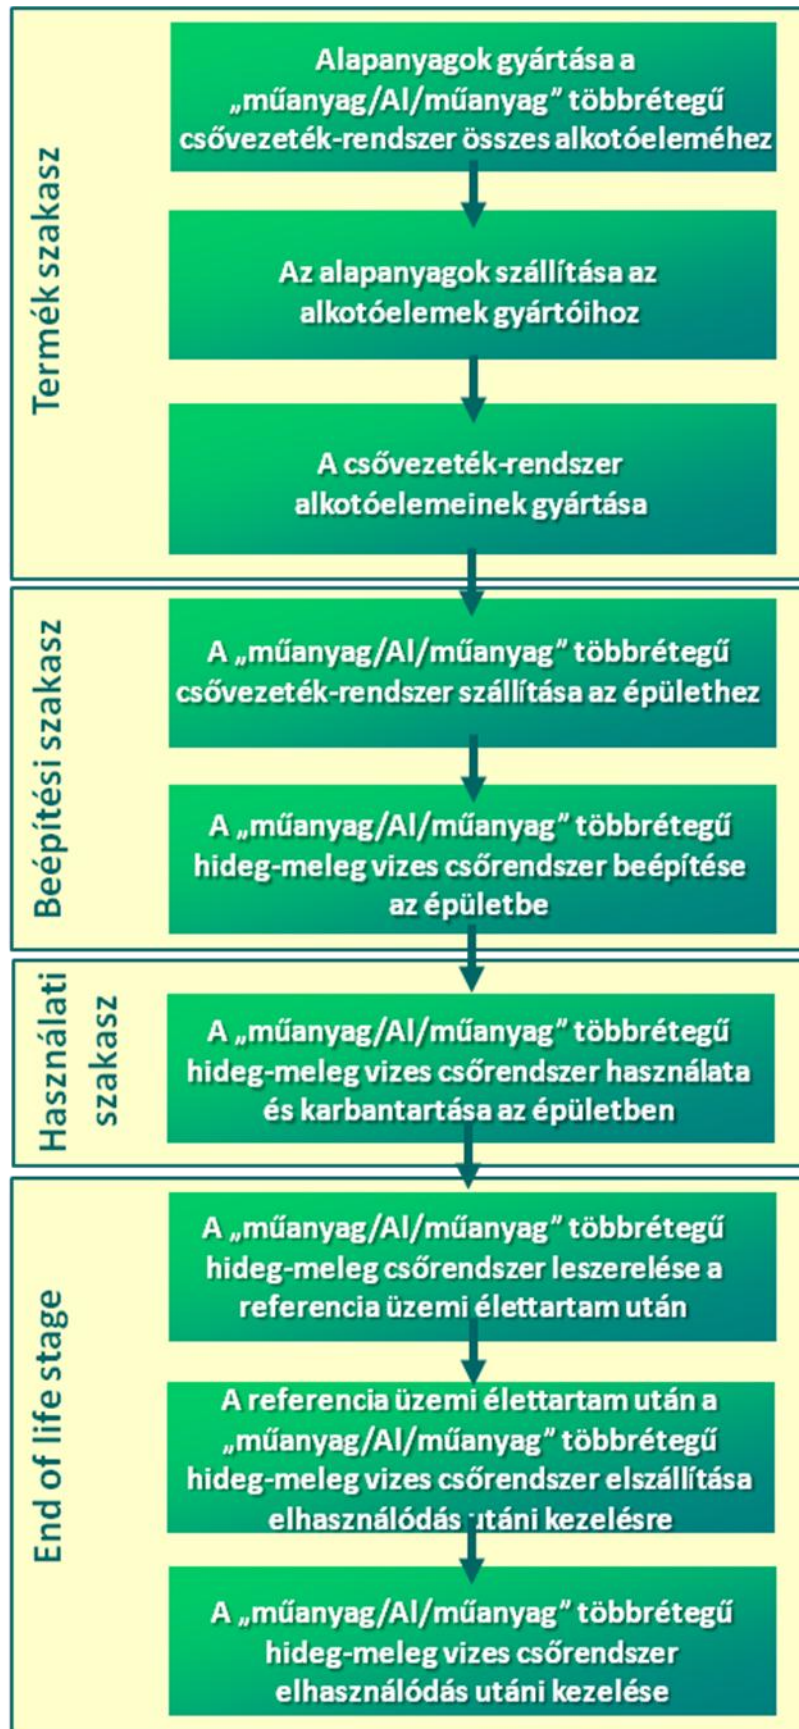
Termék szakasz

Alapanyagok gyártása a „műanyag/Al/műanyag" többrétegű csővezeték-rendszer összes alkotóeleméhez

Az alapanyagok szállítása az alkotóelemek gyártóihoz

A csővezeték-rendszer alkotóelemeinek gyártása

Beépítési szakasz

A „műanyag/Al/műanyag" többrétegű csővezeték-rendszer szállítása az épülethez

A „műanyag/Al/műanyag" többrétegű hideg-meleg vizes csőrendszer beépítése az épületbe

Használati szakasz

A „műanyag/Al/műanyag" többrétegű hideg-meleg vizes csőrendszer használata és karbantartása az épületben

End of life stage

A „műanyag/Al/műanyag" többrétegű hideg-meleg csőrendszer leszerelése a referencia üzemi élettartam után

A referencia üzemi élettartam után a „műanyag/Al/műanyag" többrétegű hideg-meleg vizes csőrendszer elszállítása elhasználódás utáni kezelésre

A „műanyag/Al/műanyag" többrétegű hideg-meleg vizes csőrendszer elhasználódás utáni kezelése